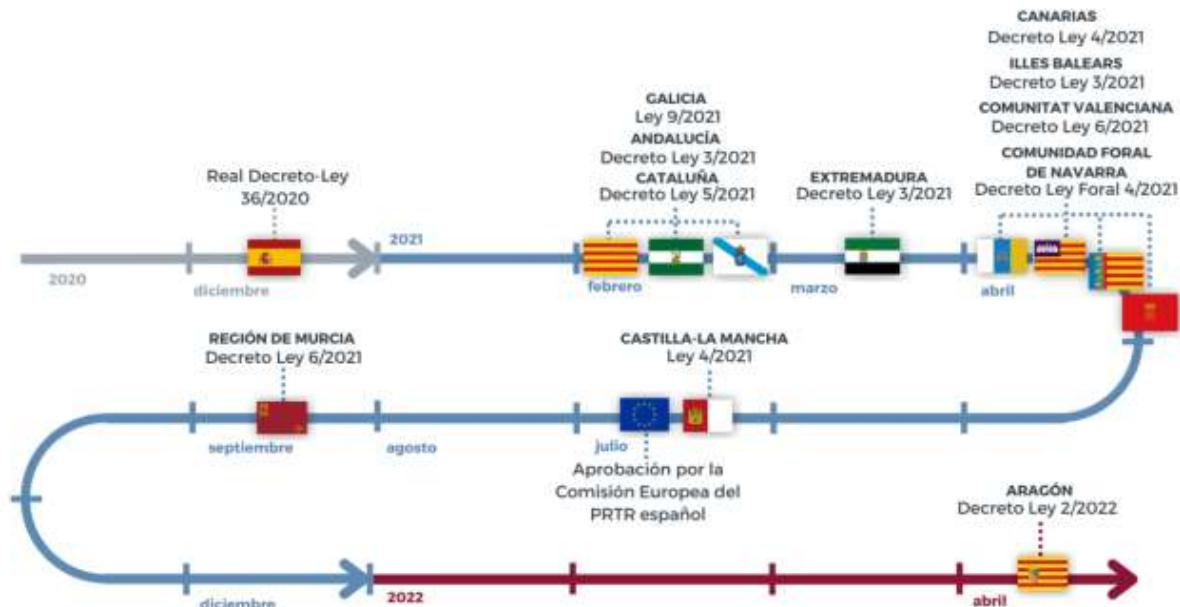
CANARIAS
Decreto Ley 4/2021
ILLES BALEARS
Decreto Ley 3/2021
COMUNITAT VALENCIANA
Decreto Ley 6/2021
COMUNIDAD FORAL DE NAVARRA
Decreto Ley Foral 4/2021

GALICIA
Ley 9/2021
ANDALUCÍA
Decreto Ley 3/2021
CATALUÑA
Decreto Ley 5/2021

Real Decreto-Ley 36/2020

EXTREMADURA
Decreto Ley 3/2021

2020
diciembre
2021
febrero
marzo
abril

REGIÓN DE MURCIA
Decreto Ley 6/2021

CASTILLA-LA MANCHA
Ley 4/2021

septiembre
agosto
julio

Aprobación por la Comisión Europea del PRTR español

ARAGÓN
Decreto Ley 2/2022

diciembre
2022
abril